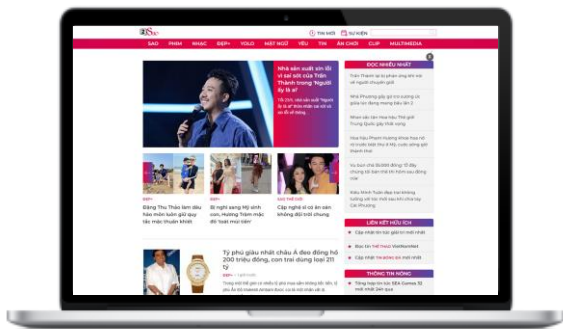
TIN MỚI SỰ KIỆN

SAO PHIM NHẠC ĐẸP+ YOLO MẶT NGỰ YÊU TÌNH ĂN CHƠI CLIP MULTIMEDIA

Nhà sản xuất xin lỗi vì sai sót của Trấn Thành trong 'Người ấy là ai'

ĐỌC NHIỀU NHẤT

Đặng Thu Thảo làm dâu hào môn luôn giữ quy tắc mặc thuần khiết

Bị nghi sang Mỹ sinh con, Hương Tràm mặc đồ 'xuề xòa'

Cặp nghệ sĩ có ảnh con không đội trời chung

LIÊN KẾT HỮU ÍCH

Tỷ phú giàu nhất châu Á đeo đồng hồ 200 triệu đồng, con trai dùng loại 211 tỷ

THÔNG TIN NÓNG